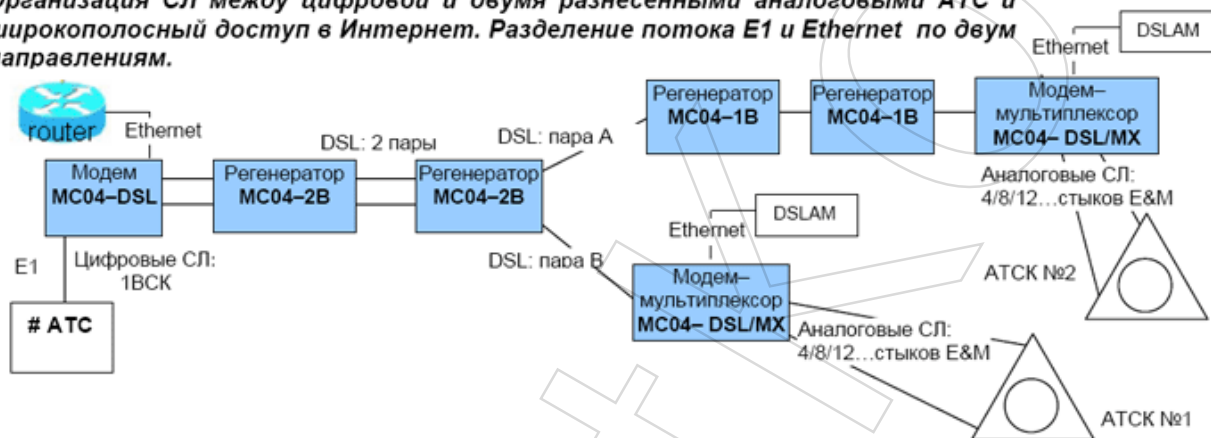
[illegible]рганизация СЛ между цифровой и двумя разнесенными аналоговыми АТС и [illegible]ирокополосный доступ в Интернет. Разделение потока E1 и Ethernet по двум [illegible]аправлениям.

DSLAM
Ethernet
router
Ethernet
Регенератор
МС04–1В
Регенератор
МС04–1В
Модем–мультиплексор
МС04– DSL/MX
DSL: 2 пары
DSL: пара А
Модем
МС04–DSL
Регенератор
МС04–2В
Регенератор
МС04–2В
Аналоговые СЛ:
4/8/12…стыков E&M
DSLAM
Ethernet
E1
Цифровые СЛ:
1ВСК
DSL: пара В
АТСК №2
Модем–мультиплексор
МС04– DSL/MX
# АТС
Аналоговые СЛ:
4/8/12…стыков E&M
АТСК №1